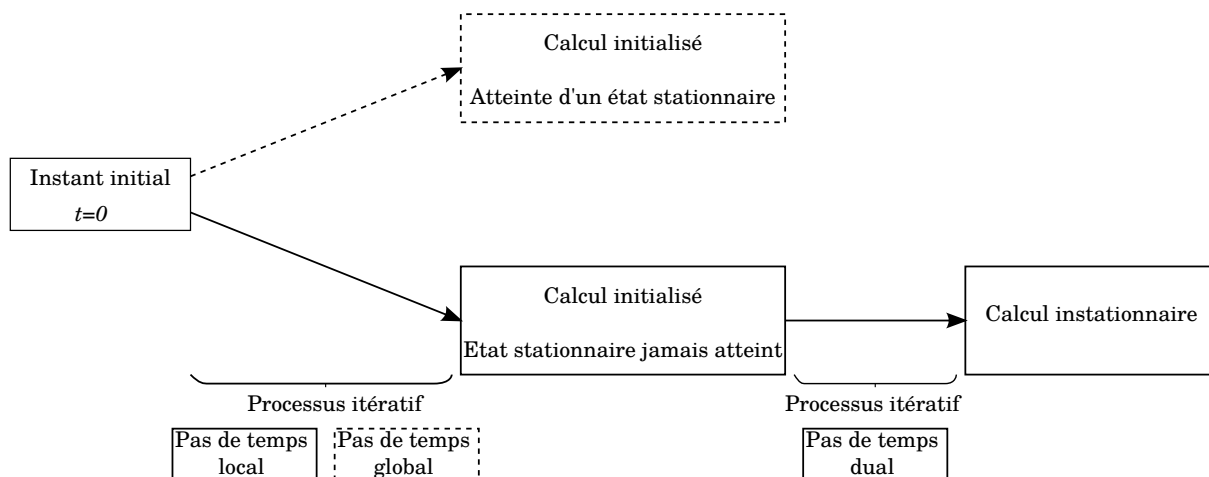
Calcul initialisé

Atteinte d'un état stationnaire

Instant initial

$t=0$

Calcul initialisé

Etat stationnaire jamais atteint

Calcul instationnaire

Processus itératif

Pas de temps local

Pas de temps global

Processus itératif

Pas de temps dual